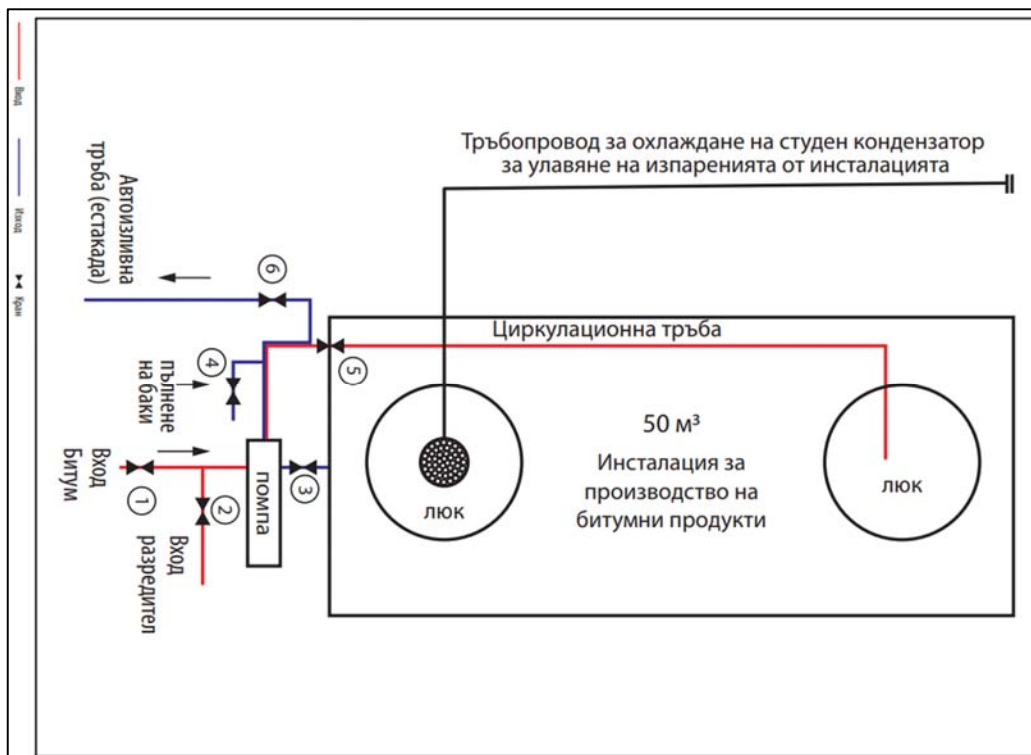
Вход
Изход
Кран

Тръбопровод за охлаждане на студен кондензатор за улавяне на изпаренията от инсталацията

Автоизливна тръба (естакада)

6

Циркулационна тръба

4

пълнене на баки

5

50 м³

Инсталация за производство на битумни продукти

люк

люк

Вход битум

1

2

Вход разредител

помпа

3